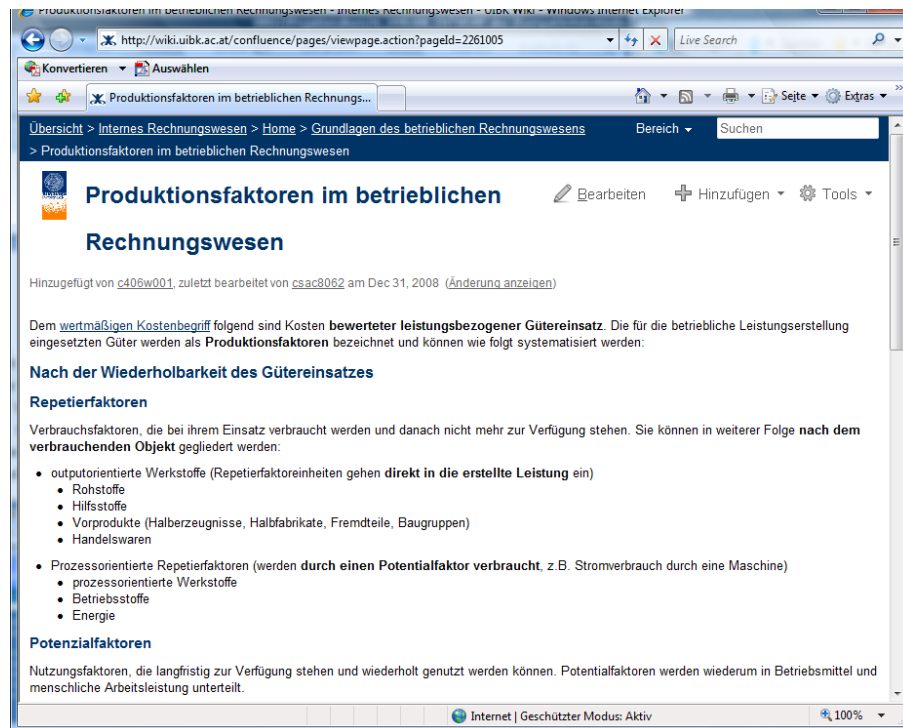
Produktionsfaktoren im betrieblichen Rechnungswesen - Internes Rechnungswesen - UIBK Wiki - Windows Internet Explorer

http://wiki.uibk.ac.at/confluence/pages/viewpage.action?pageId=2261005

Live Search

Konvertieren Auswählen

Produktionsfaktoren im betrieblichen Rechnungs...

Seite Extras

Übersicht > Internes Rechnungswesen > Home > Grundlagen des betrieblichen Rechnungswesens > Produktionsfaktoren im betrieblichen Rechnungswesen

Bereich

Suchen

Produktionsfaktoren im betrieblichen Rechnungswesen

Bearbeiten Hinzufügen Tools

Hinzugefügt von c406w001, zuletzt bearbeitet von csac8062 am Dec 31, 2008 (Änderung anzeigen)

Dem wertmäßigen Kostenbegriff folgend sind Kosten **bewerteter leistungsbezogener Gütereinsatz**. Die für die betriebliche Leistungserstellung eingesetzten Güter werden als **Produktionsfaktoren** bezeichnet und können wie folgt systematisiert werden:

Nach der Wiederholbarkeit des Gütereinsatzes

Repetierfaktoren

Verbrauchsfaktoren, die bei ihrem Einsatz verbraucht werden und danach nicht mehr zur Verfügung stehen. Sie können in weiterer Folge **nach dem verbrauchenden Objekt** gegliedert werden:

- outputorientierte Werkstoffe (Repetierfaktoreinheiten gehen **direkt in die erstellte Leistung** ein)
  - Rohstoffe
  - Hilfsstoffe
  - Vorprodukte (Halberzeugnisse, Halbfabrikate, Fremdteile, Baugruppen)
  - Handelswaren
- Prozessorientierte Repetierfaktoren (werden **durch einen Potentialfaktor verbraucht**, z.B. Stromverbrauch durch eine Maschine)
  - prozessorientierte Werkstoffe
  - Betriebsstoffe
  - Energie

Potenzialfaktoren

Nutzungsfaktoren, die langfristig zur Verfügung stehen und wiederholt genutzt werden können. Potentialfaktoren werden wiederum in Betriebsmittel und menschliche Arbeitsleistung unterteilt.

Internet | Geschützter Modus: Aktiv 100%